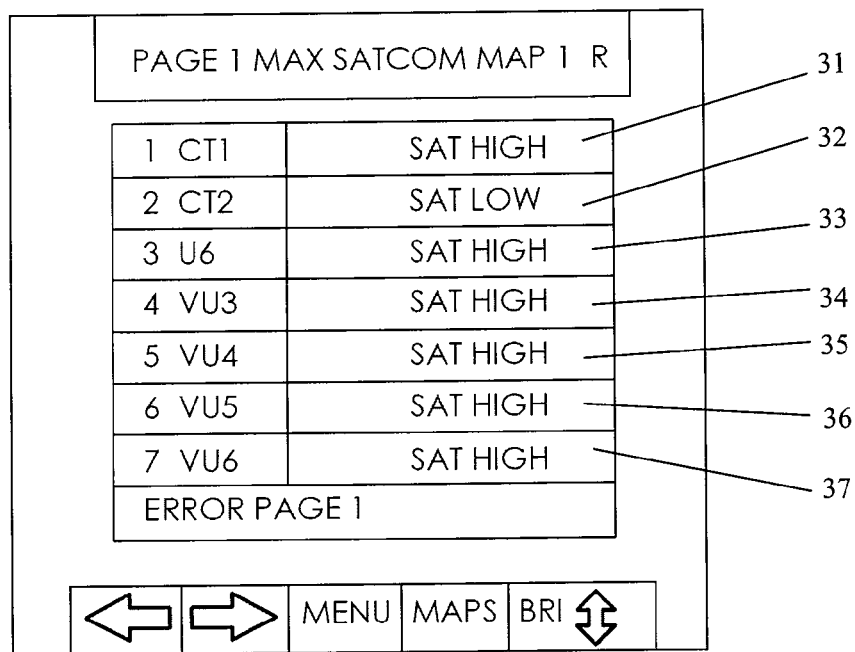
PAGE 1 MAX SATCOM MAP 1 R

| | |
|---|---|
| 1 CT1 | SAT HIGH |
| 2 CT2 | SAT LOW |
| 3 U6 | SAT HIGH |
| 4 VU3 | SAT HIGH |
| 5 VU4 | SAT HIGH |
| 6 VU5 | SAT HIGH |
| 7 VU6 | SAT HIGH |

ERROR PAGE 1

31
32
33
34
35
36
37

MENU MAPS BRI